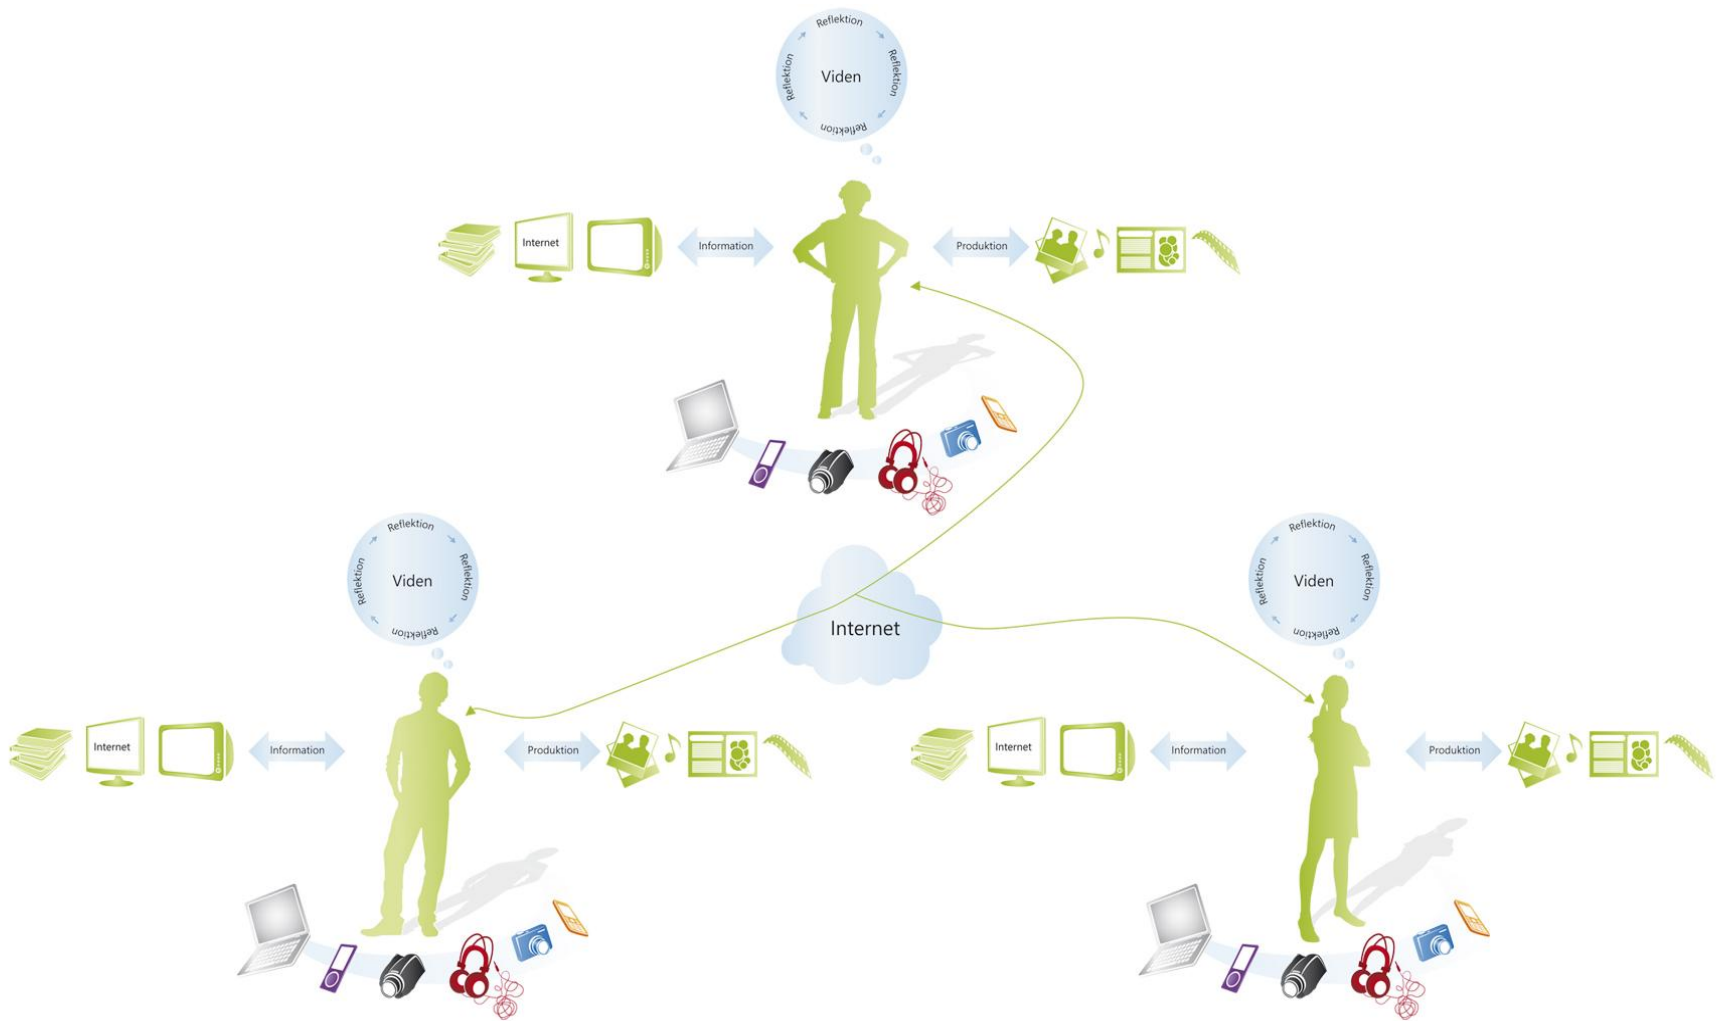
Reflektion
Reflektion
Viden
Reflektion
Reflektion

Internet
Information
Produktion

Reflektion
Reflektion
Viden
Reflektion
Reflektion

Internet
Information
Produktion

Internet

Reflektion
Reflektion
Viden
Reflektion
Reflektion

Internet
Information
Produktion